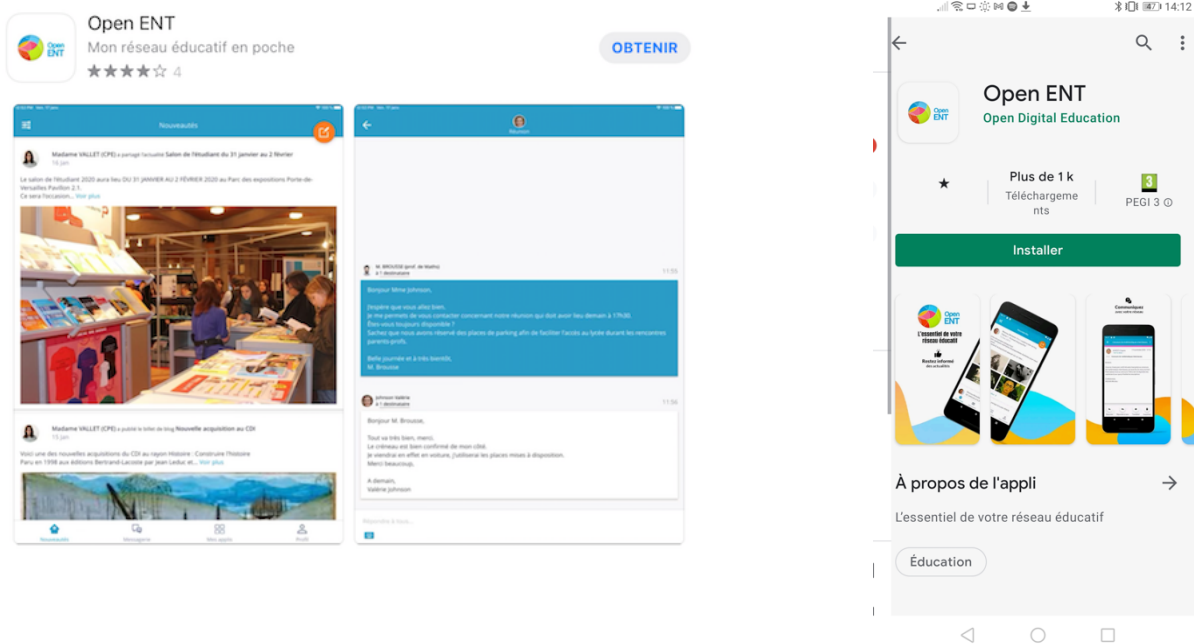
Open ENT
Mon réseau éducatif en poche
★★★★☆ 4
OBTENIR

Nouveautés

Madame VALLET (CPE) a partagé l'actualité Salon de l'étudiant du 31 janvier au 2 février
14 Jan

Le salon de l'étudiant 2020 aura lieu DU 31 JANVIER AU 2 FÉVRIER 2020 au Parc des expositions Porte-de-Versailles Pavillon 2.1.
Ce sera l'occasion... Voir plus

Madame VALLET (CPE) a publié le billet de blog Nouvelle acquisition au CDI
15 Jan

Voici une des nouvelles acquisitions du CDI au rayon Histoire : Construire l'histoire
Paru en 1998 aux éditions Bertrand-Lacoste par Jean Leduc et... Voir plus

Nouveautés Messagerie Mes applis Profil

Réunion

M. BROUSSE (prof. de Maths)
à 1 destinataire
11:55

Bonjour Mme Johnson,

J'espère que vous allez bien.
Je me permets de vous contacter concernant notre réunion qui doit avoir lieu demain à 17h30.
Êtes-vous toujours disponible ?
Sachez que nous avons réservé des places de parking afin de faciliter l'accès au lycée durant les rencontres parents-profs.

Belle journée et à très bientôt,
M. Brousse

Johnson Valérie
à 1 destinataire
11:56

Bonjour M. Brousse,

Tout va très bien, merci.
Le créneau est bien confirmé de mon côté.
Je viendrai en effet en voiture, j'utiliserai les places mises à disposition.
Merci beaucoup,

A demain,
Valérie Johnson

Répondre à tous...

14:12

Open ENT
Open Digital Education

★
Plus de 1 k
Téléchargements
3
PEGI 3 ⓘ

Installer

Open ENT
L'essentiel de votre réseau éducatif
Restez informé des actualités

Communiquez avec votre réseau

À propos de l'appli →

L'essentiel de votre réseau éducatif

Éducation